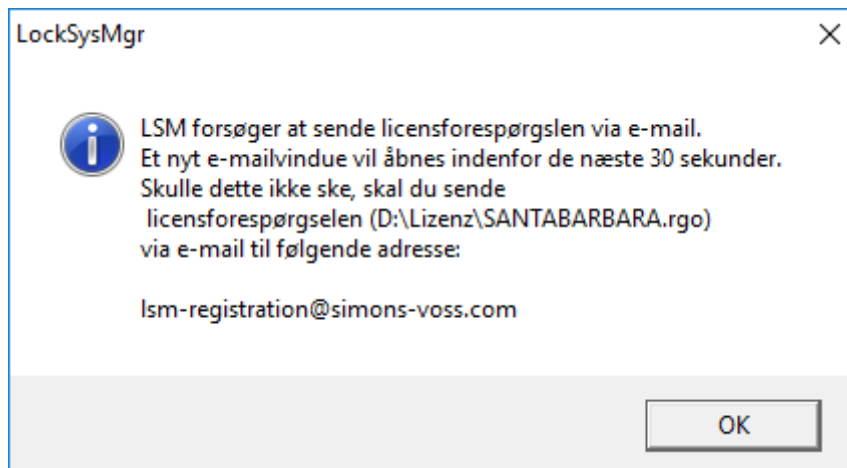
LockSysMgr

×

LSM forsøger at sende licensforespørgslen via e-mail.
Et nyt e-mailvindue vil åbnes indenfor de næste 30 sekunder.
Skulle dette ikke ske, skal du sende
licensforespørgselen (D:\Lizenz\SANTABARBARA.rgo)
via e-mail til følgende adresse:

lsm-registration@simons-voss.com

OK